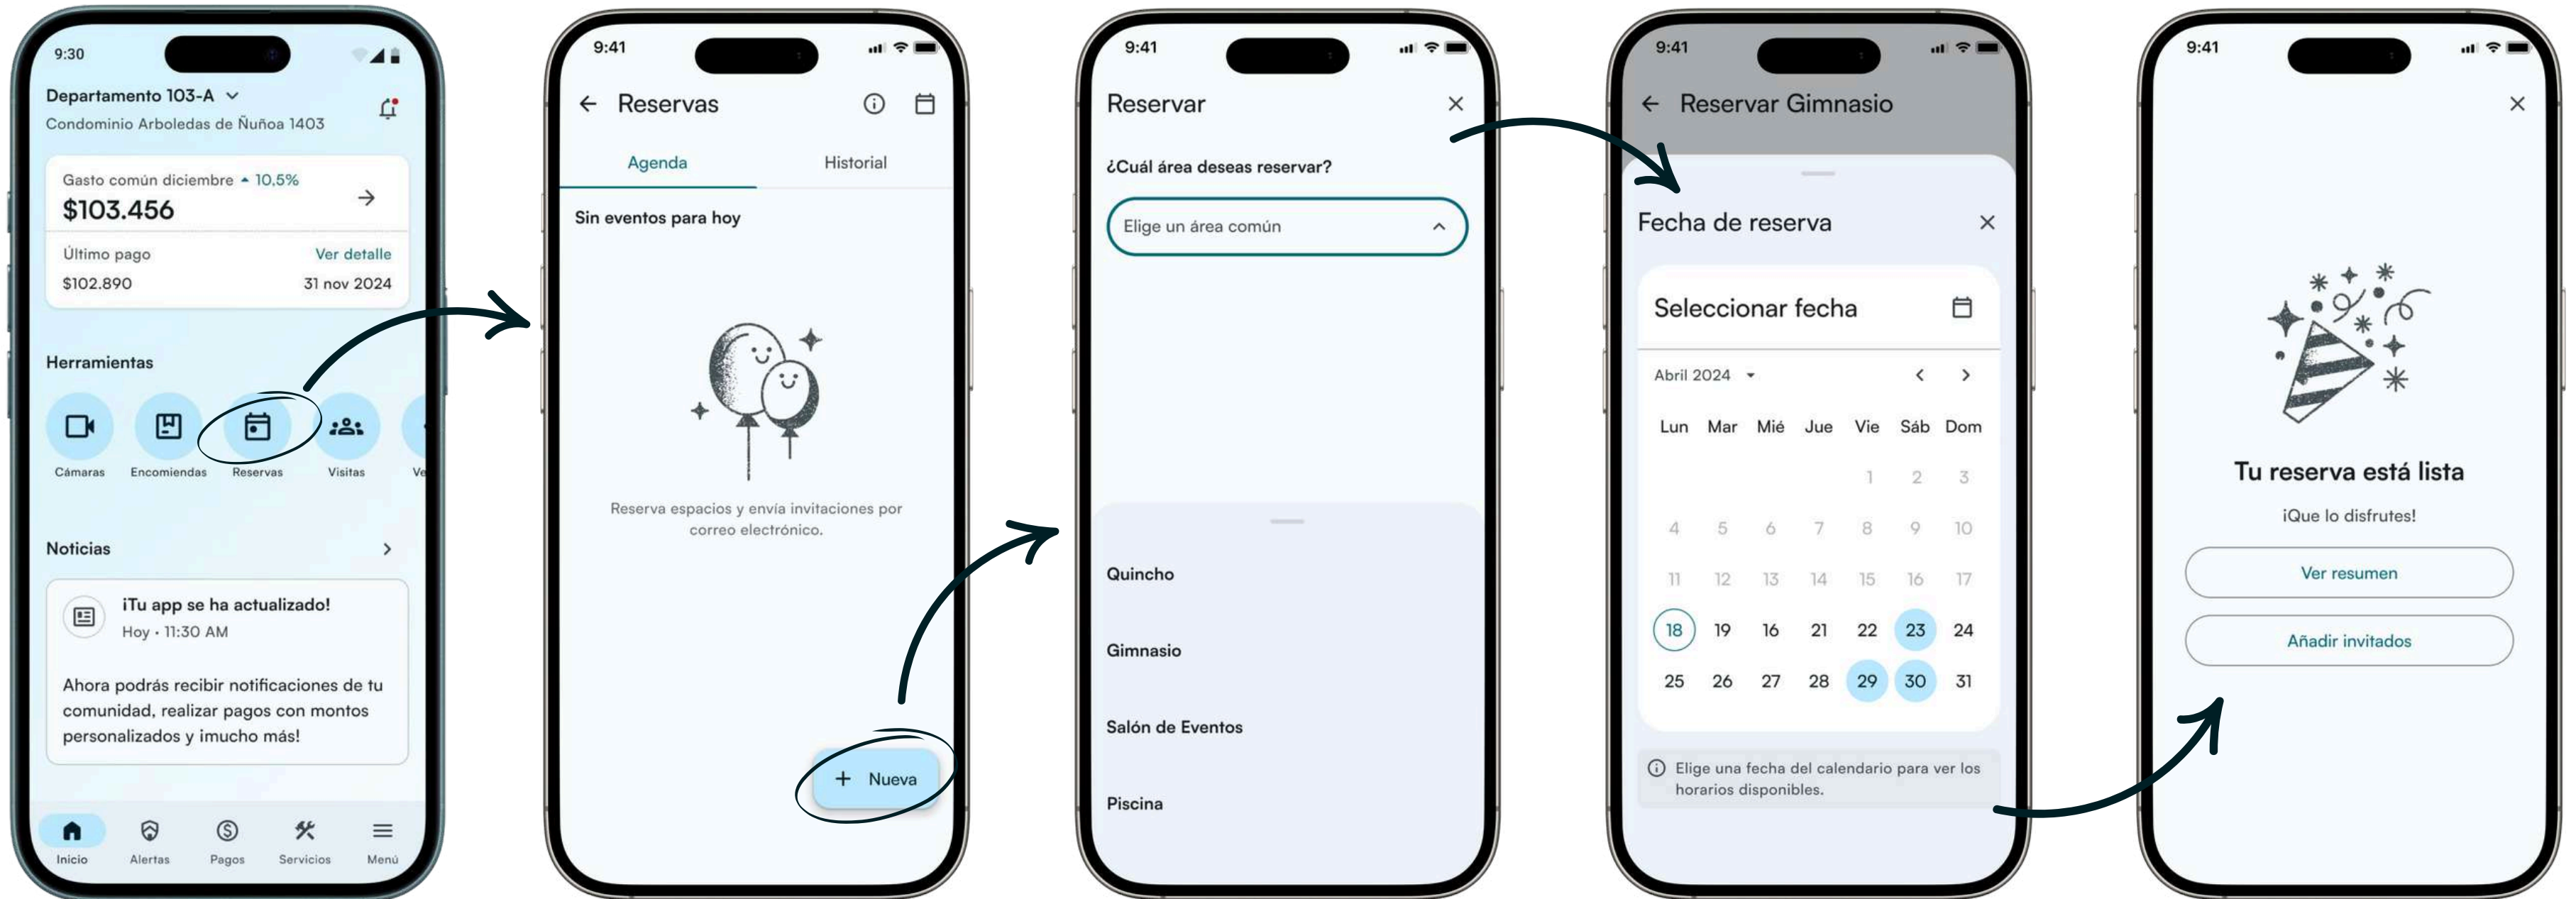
9:30

Departamento 103-A
Condominio Arboledas de Ñuñoa 1403

Gasto común diciembre ▲ 10,5%
$103.456

Último pago
Ver detalle
$102.890
31 nov 2024

Herramientas

Cámaras
Encomiendas
Reservas
Visitas
Ve

Noticias

¡Tu app se ha actualizado!
Hoy • 11:30 AM

Ahora podrás recibir notificaciones de tu comunidad, realizar pagos con montos personalizados y ¡mucho más!

Inicio
Alertas
Pagos
Servicios
Menú

9:41

Reservas

Agenda
Historial

Sin eventos para hoy

Reserva espacios y envía invitaciones por correo electrónico.

+ Nueva

9:41

Reservar

¿Cuál área deseas reservar?

Elige un área común

Quincho

Gimnasio

Salón de Eventos

Piscina

9:41

Reservar Gimnasio

Fecha de reserva

Seleccionar fecha

Abril 2024

| Lun | Mar | Mié | Jue | Vie | Sáb | Dom |
|---|---|---|---|---|---|---|
| | | | | 1 | 2 | 3 |
| 4 | 5 | 6 | 7 | 8 | 9 | 10 |
| 11 | 12 | 13 | 14 | 15 | 16 | 17 |
| 18 | 19 | 16 | 21 | 22 | 23 | 24 |
| 25 | 26 | 27 | 28 | 29 | 30 | 31 |

Elige una fecha del calendario para ver los horarios disponibles.

9:41

Tu reserva está lista

¡Que lo disfrutes!

Ver resumen

Añadir invitados